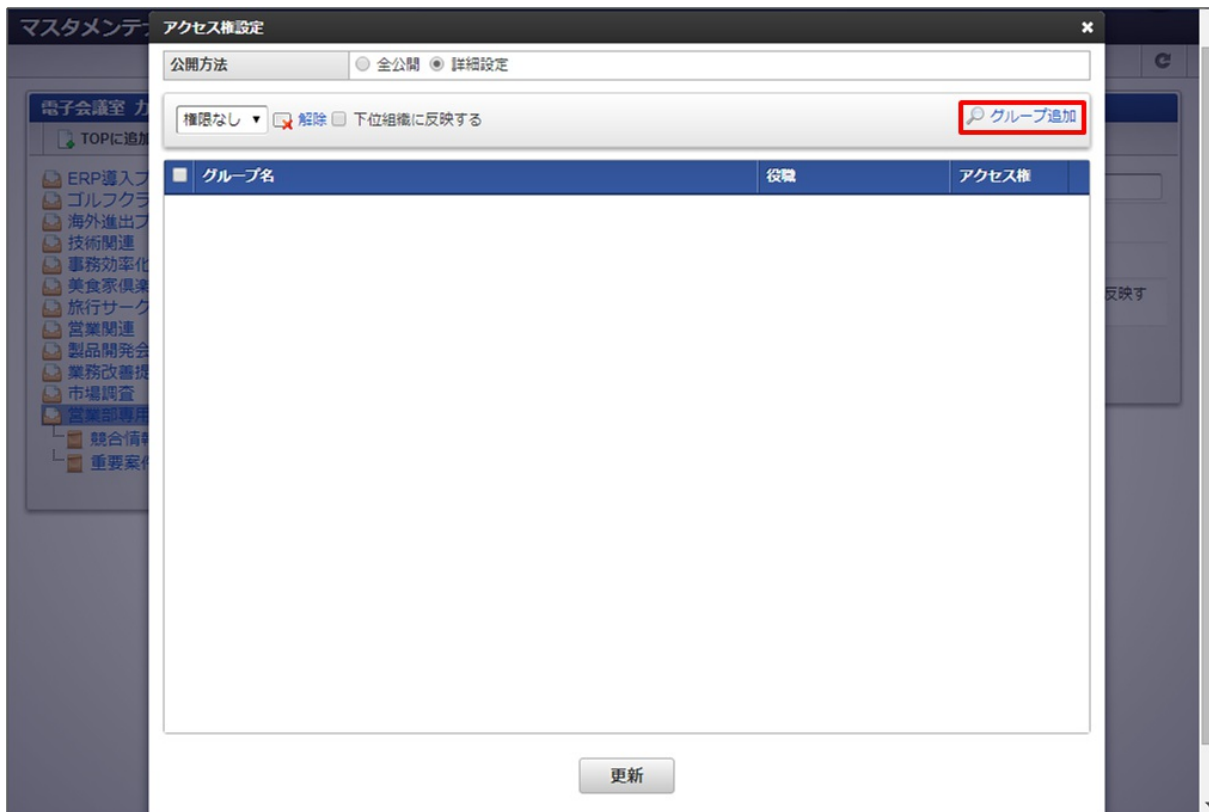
マスタメンテ

アクセス権設定

×

公開方法 ○ 全公開 ◉ 詳細設定

権限なし ▾ 解除 □ 下位組織に反映する

グループ追加

| □ | グループ名 | 役職 | アクセス権 |
|---|---|---|---|

更新

電子会議室 カ

TOPに追加

ERP導入フ
ゴルフクラ
海外進出フ
技術関連
事務効率化
美食家倶楽
旅行サーク
営業関連
製品開発会
業務改善提
市場調査
営業部専用
競合情報
重要案件

反映す